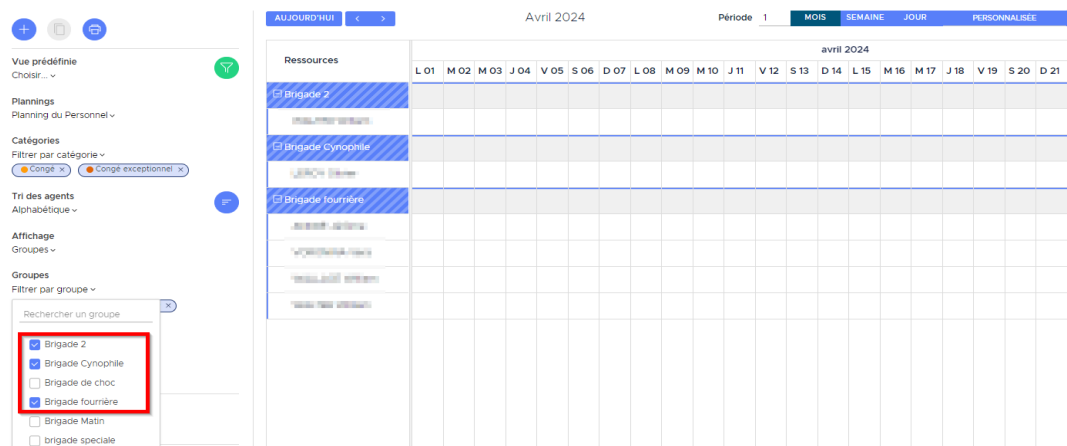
Vue prédéfinie
Choisir...

Plannings
Planning du Personnel

Catégories
Filtrer par catégorie
Congé × Congé exceptionnel ×

Tri des agents
Alphabétique

Affichage
Groupes

Groupes
Filtrer par groupe

Rechercher un groupe
Brigade 2
Brigade Cynophile
Brigade de choc
Brigade fourrière
Brigade Matin
brigade speciale

AUJOURD'HUI < >

Avril 2024

Période 1 MOIS SEMAINE JOUR PERSONNALISÉE

| Ressources | L 01 | M 02 | M 03 | J 04 | V 05 | S 06 | D 07 | L 08 | M 09 | M 10 | J 11 | V 12 | S 13 | D 14 | L 15 | M 16 | M 17 | J 18 | V 19 | S 20 | D 21 |
|---|---|---|---|---|---|---|---|---|---|---|---|---|---|---|---|---|---|---|---|---|---|
| Brigade 2 | | | | | | | | | | | | | | | | | | | | | |
| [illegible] | | | | | | | | | | | | | | | | | | | | | |
| Brigade Cynophile | | | | | | | | | | | | | | | | | | | | | |
| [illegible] | | | | | | | | | | | | | | | | | | | | | |
| Brigade fourrière | | | | | | | | | | | | | | | | | | | | | |
| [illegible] | | | | | | | | | | | | | | | | | | | | | |
| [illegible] | | | | | | | | | | | | | | | | | | | | | |
| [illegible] | | | | | | | | | | | | | | | | | | | | | |
| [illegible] | | | | | | | | | | | | | | | | | | | | | |

avril 2024